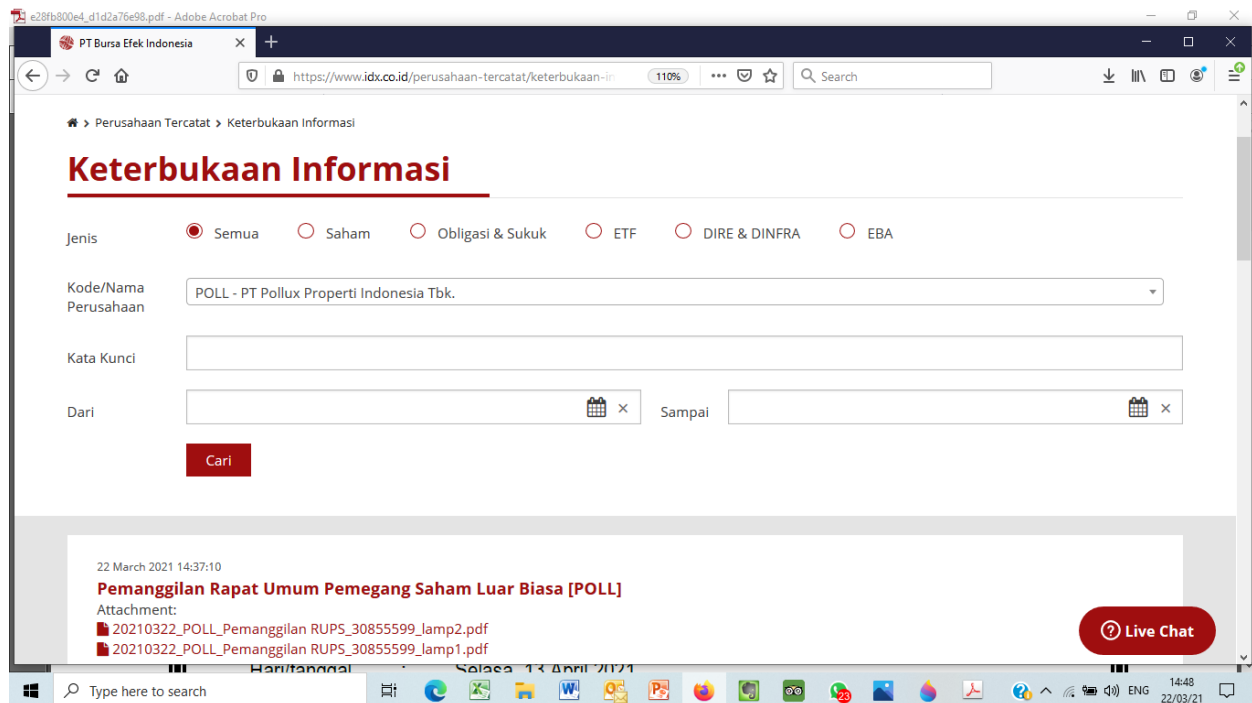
e28fb800e4_d1d2a76e98.pdf - Adobe Acrobat Pro

PT Bursa Efek Indonesia

https://www.idx.co.id/perusahaan-tercatat/keterbukaan-in 110% Search

Perusahaan Tercatat > Keterbukaan Informasi

Keterbukaan Informasi

Jenis Semua Saham Obligasi & Sukuk ETF DIRE & DINFRA EBA

Kode/Nama Perusahaan POLL - PT Pollux Properti Indonesia Tbk.

Kata Kunci

Dari Sampai

Cari

22 March 2021 14:37:10

Pemanggilan Rapat Umum Pemegang Saham Luar Biasa [POLL]

Attachment:

20210322_POLL_Pemanggilan RUPS_30855599_lamp2.pdf

20210322_POLL_Pemanggilan RUPS_30855599_lamp1.pdf

Live Chat

Hari/tanggal : Selasa, 13 April 2021

Type here to search

23

ENG 14:48 22/03/21